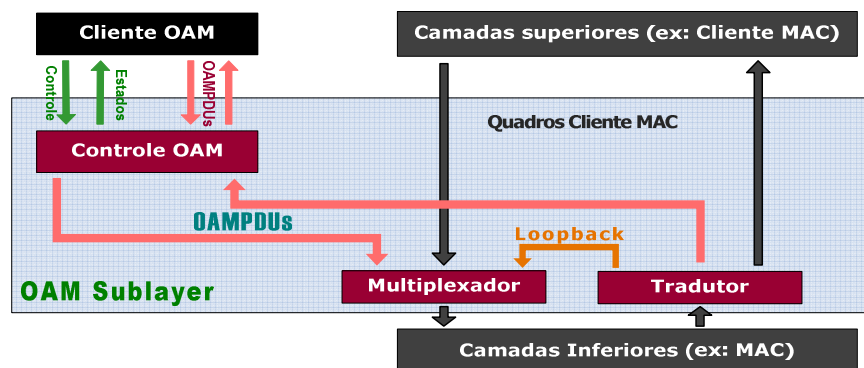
Cliente OAM

Camadas superiores (ex: Cliente MAC)

Controle

Estados

OAMPDUs

Quadros Cliente MAC

Controle OAM

OAMPDUs

Loopback

OAM Sublayer

Multiplexador

Tradutor

Camadas Inferiores (ex: MAC)